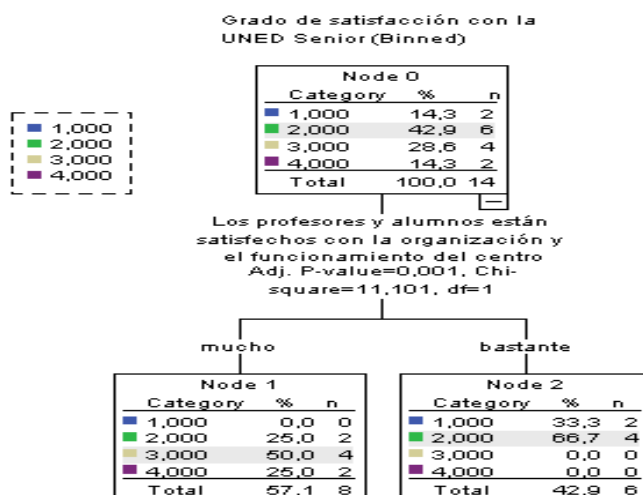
Grado de satisfacción con la UNED Senior (Binned)

1,000
2,000
3,000
4,000

Node 0

| Category | % | n |
|---|---|---|
| 1,000 | 14,3 | 2 |
| 2,000 | 42,9 | 6 |
| 3,000 | 28,6 | 4 |
| 4,000 | 14,3 | 2 |
| Total | 100,0 | 14 |

Los profesores y alumnos están satisfechos con la organización y el funcionamiento del centro
Adj. P-value=0,001, Chi-square=11,101, df=1

mucho

bastante

Node 1

| Category | % | n |
|---|---|---|
| 1,000 | 0,0 | 0 |
| 2,000 | 25,0 | 2 |
| 3,000 | 50,0 | 4 |
| 4,000 | 25,0 | 2 |
| Total | 57,1 | 8 |

Node 2

| Category | % | n |
|---|---|---|
| 1,000 | 33,3 | 2 |
| 2,000 | 66,7 | 4 |
| 3,000 | 0,0 | 0 |
| 4,000 | 0,0 | 0 |
| Total | 42,9 | 6 |